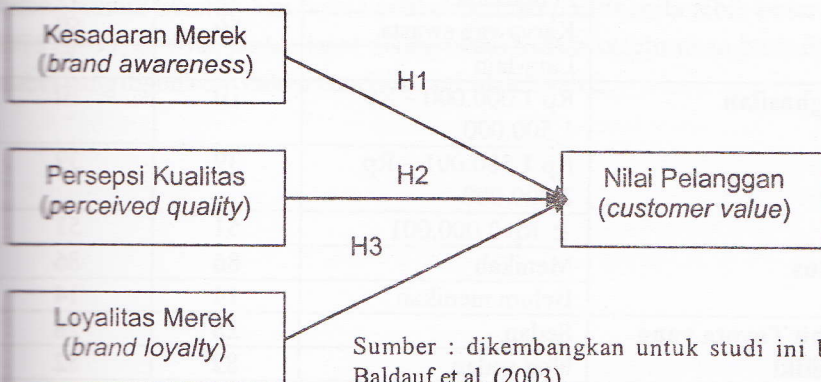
Kesadaran Merek
(brand awareness)

H1

Persepsi Kualitas
(perceived quality)

H2

Nilai Pelanggan
(customer value)

H3

Loyalitas Merek
(brand loyalty)

Sumber : dikembangkan untuk studi ini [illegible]
Baldauf et al. (2003)